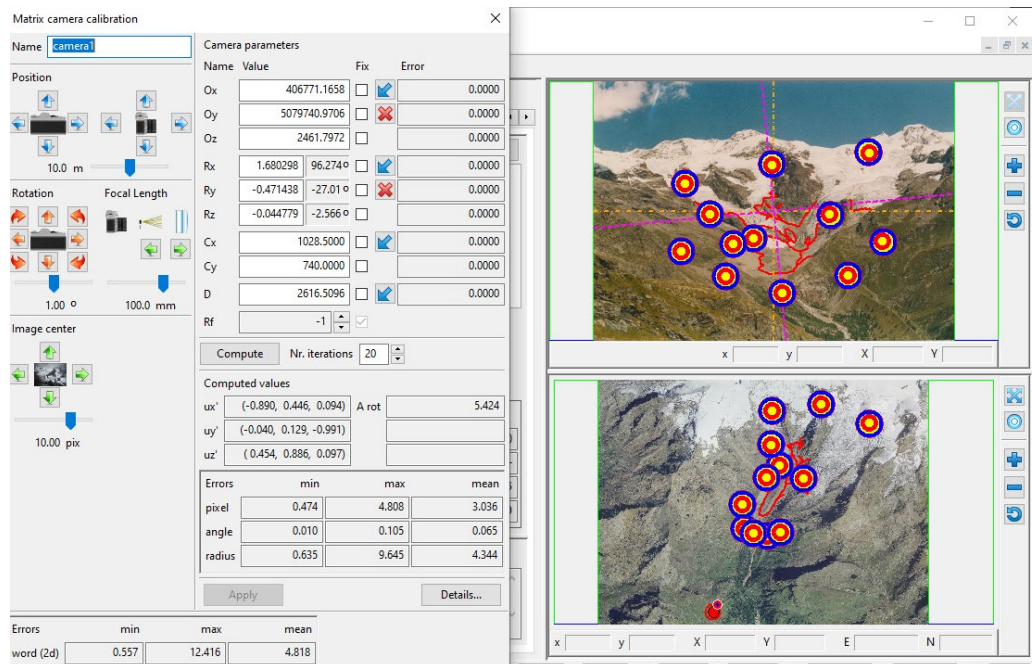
Matrix camera calibration

Name camera1

Position

10.0 m

Rotation Focal Length

1.00 ° 100.0 mm

Image center

10.00 pix

Camera parameters

| Name | Value | | Fix | Error |
|---|---|---|---|---|
| Ox | 406771.1658 | | | 0.0000 |
| Oy | 5079740.9706 | | | 0.0000 |
| Oz | 2461.7972 | | | 0.0000 |
| Rx | 1.680298 | 96.274° | | 0.0000 |
| Ry | -0.471438 | -27.01° | | 0.0000 |
| Rz | -0.044779 | -2.566° | | 0.0000 |
| Cx | 1028.5000 | | | 0.0000 |
| Cy | 740.0000 | | | 0.0000 |
| D | 2616.5096 | | | 0.0000 |
| Rf | -1 | | | |

Compute Nr. iterations 20

Computed values

ux' (-0.890, 0.446, 0.094) A rot 5.424
uy' (-0.040, 0.129, -0.991)
uz' ( 0.454, 0.886, 0.097)

| Errors | min | max | mean |
|---|---|---|---|
| pixel | 0.474 | 4.808 | 3.036 |
| angle | 0.010 | 0.105 | 0.065 |
| radius | 0.635 | 9.645 | 4.344 |

Apply Details...

| Errors | min | max | mean |
|---|---|---|---|
| word (2d) | 0.557 | 12.416 | 4.818 |

x y X Y

x y X Y E N